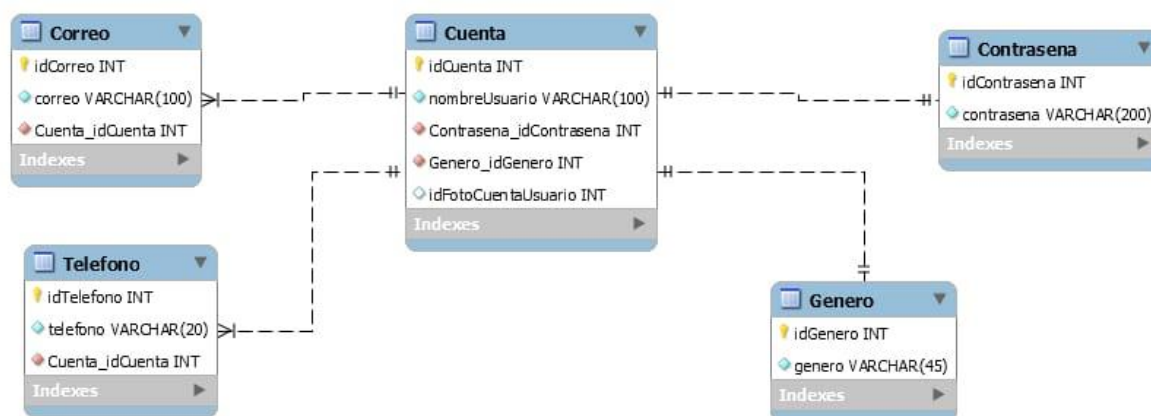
Correo
idCorreo INT
correo VARCHAR(100)
Cuenta_idCuenta INT
Indexes

Cuenta
idCuenta INT
nombreUsuario VARCHAR(100)
Contrasena_idContrasena INT
Genero_idGenero INT
idFotoCuentaUsuario INT
Indexes

Contrasena
idContrasena INT
contrasena VARCHAR(200)
Indexes

Telefono
idTelefono INT
telefono VARCHAR(20)
Cuenta_idCuenta INT
Indexes

Genero
idGenero INT
genero VARCHAR(45)
Indexes